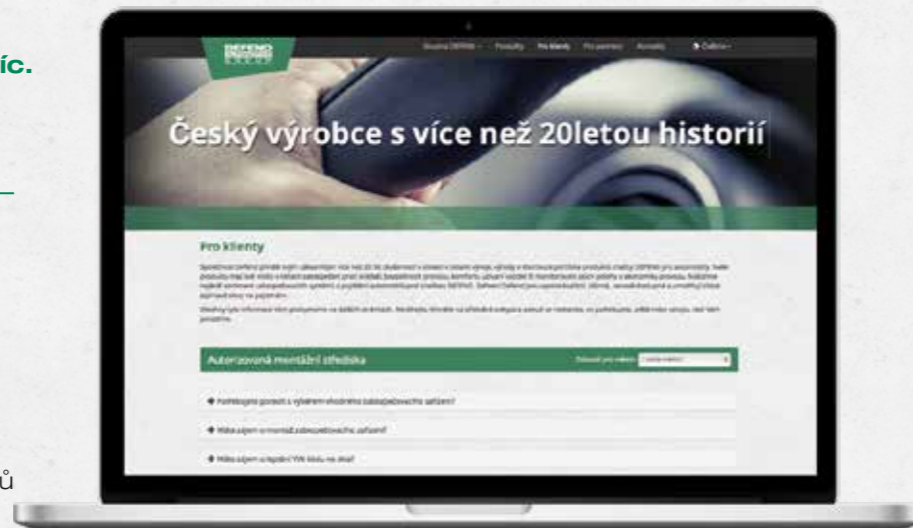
íc.

ů

DEFEND

Skupina DEFEND · Produkty · Pro klienty · Pro partnery · Kontakty · Čeština

Český výrobce s více než 20letou historií

Pro klienty

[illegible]

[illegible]

Autorizovaná montážní střediska

Zobrazit pro oblast: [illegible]

Potřebujete pomoci s výběrem vhodného zabezpečovacího zařízení?

Máte zájem o montáž zabezpečovacího zařízení?

Máte zájem o zjištění VIN kódu na skle?